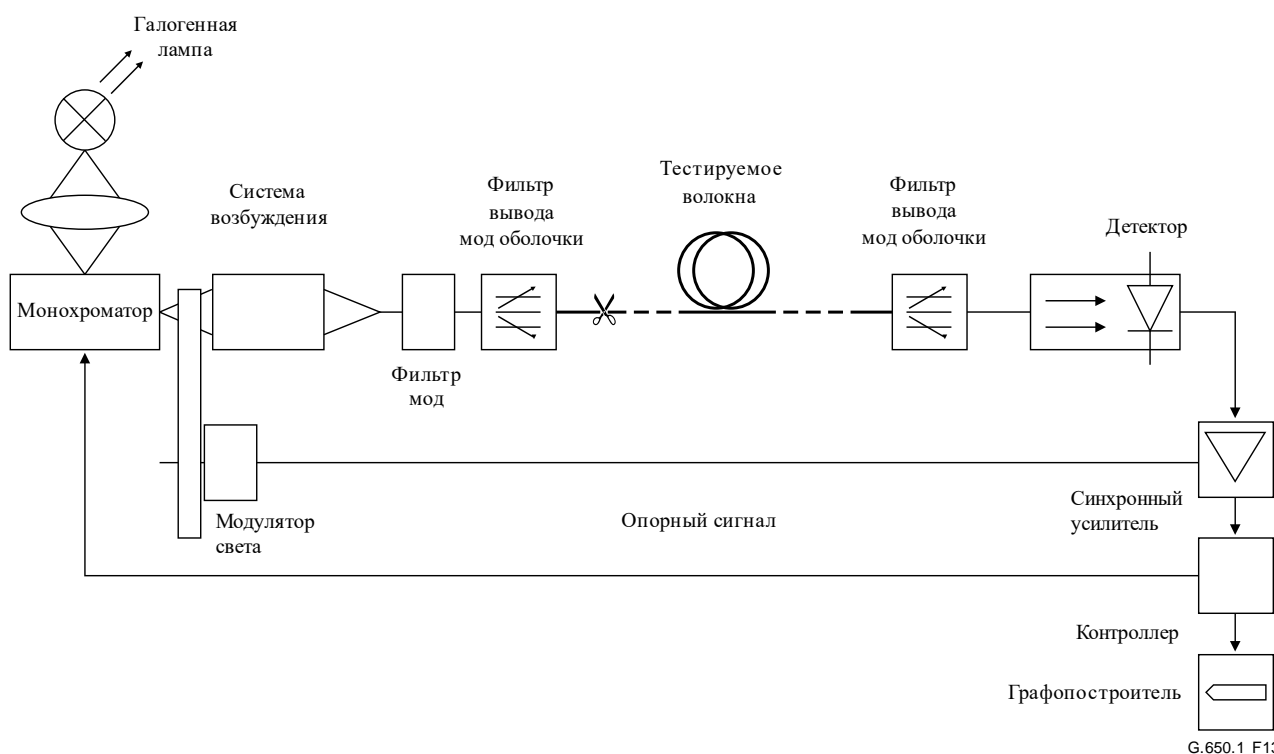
Галогенная лампа

Система возбуждения

Фильтр вывода мод оболочки

Тестируемое волокна

Фильтр вывода мод оболочки

Детектор

Монохроматор

Фильтр мод

Модулятор света

Опорный сигнал

Синхронный усилитель

Контроллер

Графопостроитель

G.650.1 F1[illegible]